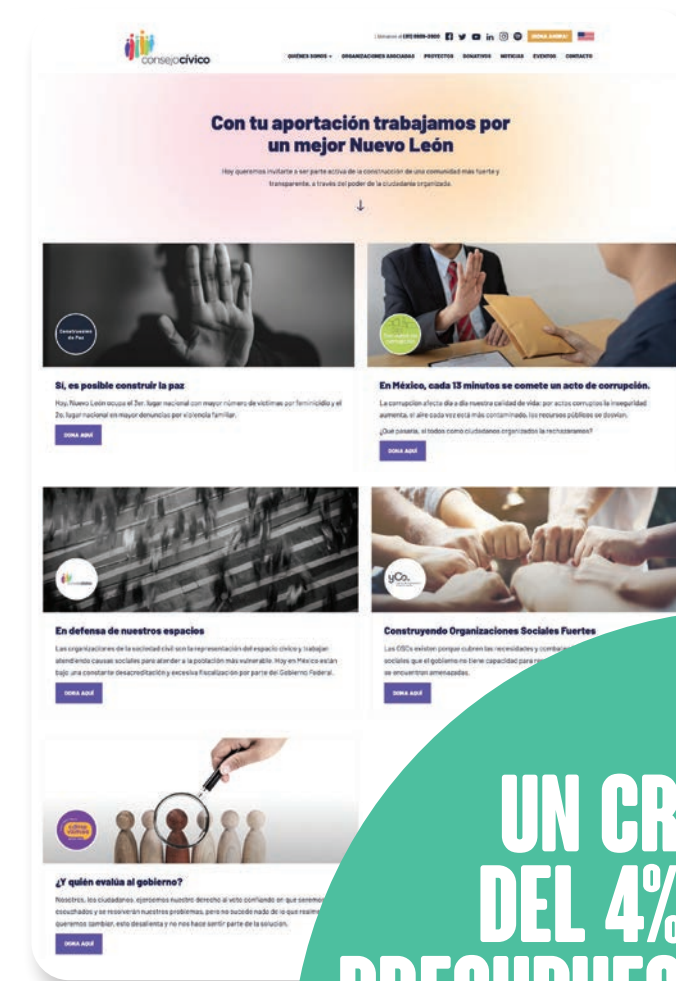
consejocívico

¡Llámanos al (81) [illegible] DONA AHORA

QUIÉNES SOMOS ORGANIZACIONES ASOCIADAS PROYECTOS DONATIVOS NOTICIAS EVENTOS CONTACTO

Con tu aportación trabajamos por un mejor Nuevo León

Hoy queremos invitarte a ser parte activa de la construcción de una comunidad más fuerte y transparente, a través del poder de la ciudadanía organizada.

↓

Construcción de Paz

Sí, es posible construir la paz

Hoy, Nuevo León ocupa el 3er. lugar nacional con mayor número de víctimas por feminicidio y el 2o. lugar nacional en mayor denuncias por violencia familiar.

DONA AQUÍ

En México, cada 13 minutos se comete un acto de corrupción.

La corrupción afecta día a día nuestra calidad de vida: por actos corruptos la inseguridad aumenta, el aire cada vez está más contaminado, los recursos públicos se desvían.

¿Qué pasaría, si todos como ciudadanos organizados la rechazáramos?

DONA AQUÍ

En defensa de nuestros espacios

Las organizaciones de la sociedad civil son la representación del espacio cívico y trabajan atendiendo causas sociales para atender a la población más vulnerable. Hoy en México están bajo una constante desacreditación y excesiva fiscalización por parte del Gobierno Federal.

DONA AQUÍ

yCo

Construyendo Organizaciones Sociales Fuertes

Las OSCs existen porque cubren las necesidades y combaten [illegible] sociales que el gobierno no tiene capacidad para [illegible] se encuentran amenazadas.

DONA AQUÍ

¿Y quién evalúa al gobierno?

Nosotros, los ciudadanos, ejercemos nuestro derecho al voto confiando en que seremos escuchados y se resolverán nuestros problemas, pero no sucede nada de lo que realmente queremos cambiar, esto desalienta y no nos hace sentir parte de la solución.

DONA AQUÍ

UN CR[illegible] DEL 4%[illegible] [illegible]